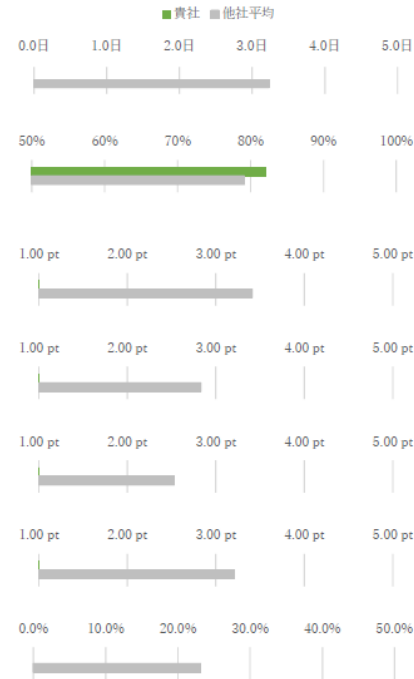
貴社 他社平均

0.0日 1.0日 2.0日 3.0日 4.0日 5.0日

50% 60% 70% 80% 90% 100%

1.00 pt 2.00 pt 3.00 pt 4.00 pt 5.00 pt

1.00 pt 2.00 pt 3.00 pt 4.00 pt 5.00 pt

1.00 pt 2.00 pt 3.00 pt 4.00 pt 5.00 pt

1.00 pt 2.00 pt 3.00 pt 4.00 pt 5.00 pt

0.0% 10.0% 20.0% 30.0% 40.0% 50.0%